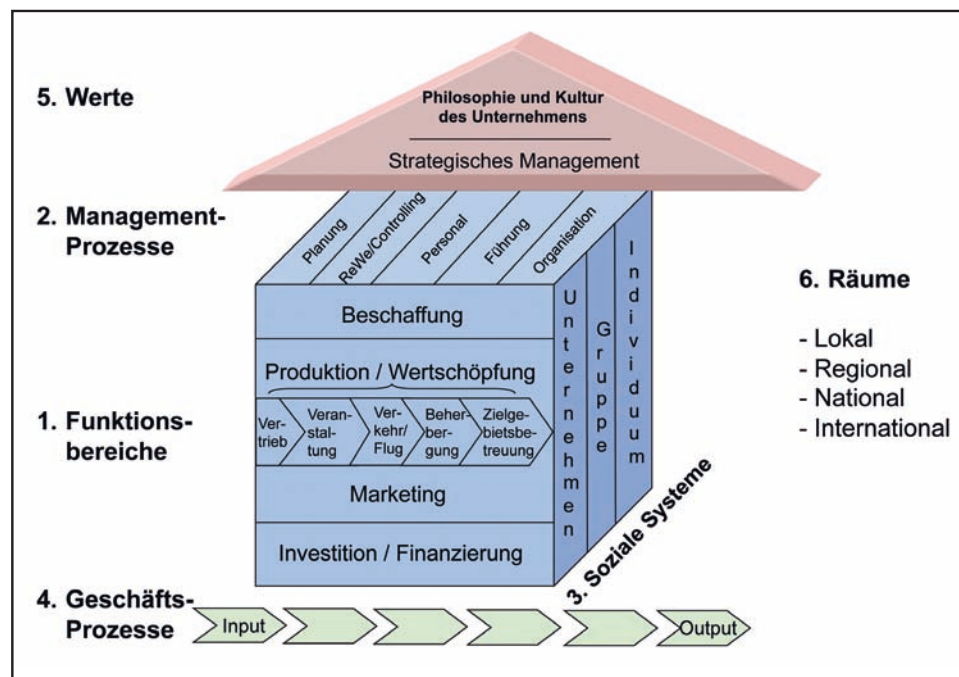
5. Werte

Philosophie und Kultur des Unternehmens

Strategisches Management

2. Management-Prozesse

Planung
ReWe/Controlling
Personal
Führung
Organisation

Beschaffung

Produktion / Wertschöpfung

Vertrieb
Veranstaltung
Verkehr/ Flug
Beherbergung
Zielgebietsbetreuung

Marketing

Investition / Finanzierung

Unternehmen
Gruppe
Individuum

1. Funktionsbereiche

3. Soziale Systeme

6. Räume

- Lokal
- Regional
- National
- International

4. Geschäfts-Prozesse

Input

Output